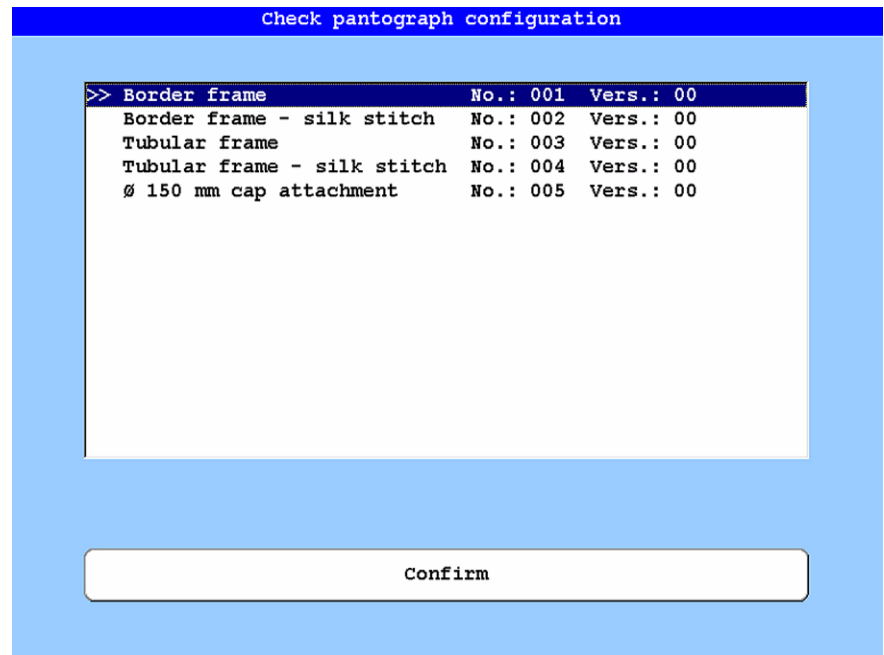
Check pantograph configuration

| | | | |
|---|---|---|---|
| >> | Border frame | No.: 001 | Vers.: 00 |
| | Border frame - silk stitch | No.: 002 | Vers.: 00 |
| | Tubular frame | No.: 003 | Vers.: 00 |
| | Tubular frame - silk stitch | No.: 004 | Vers.: 00 |
| | ø 150 mm cap attachment | No.: 005 | Vers.: 00 |

Confirm